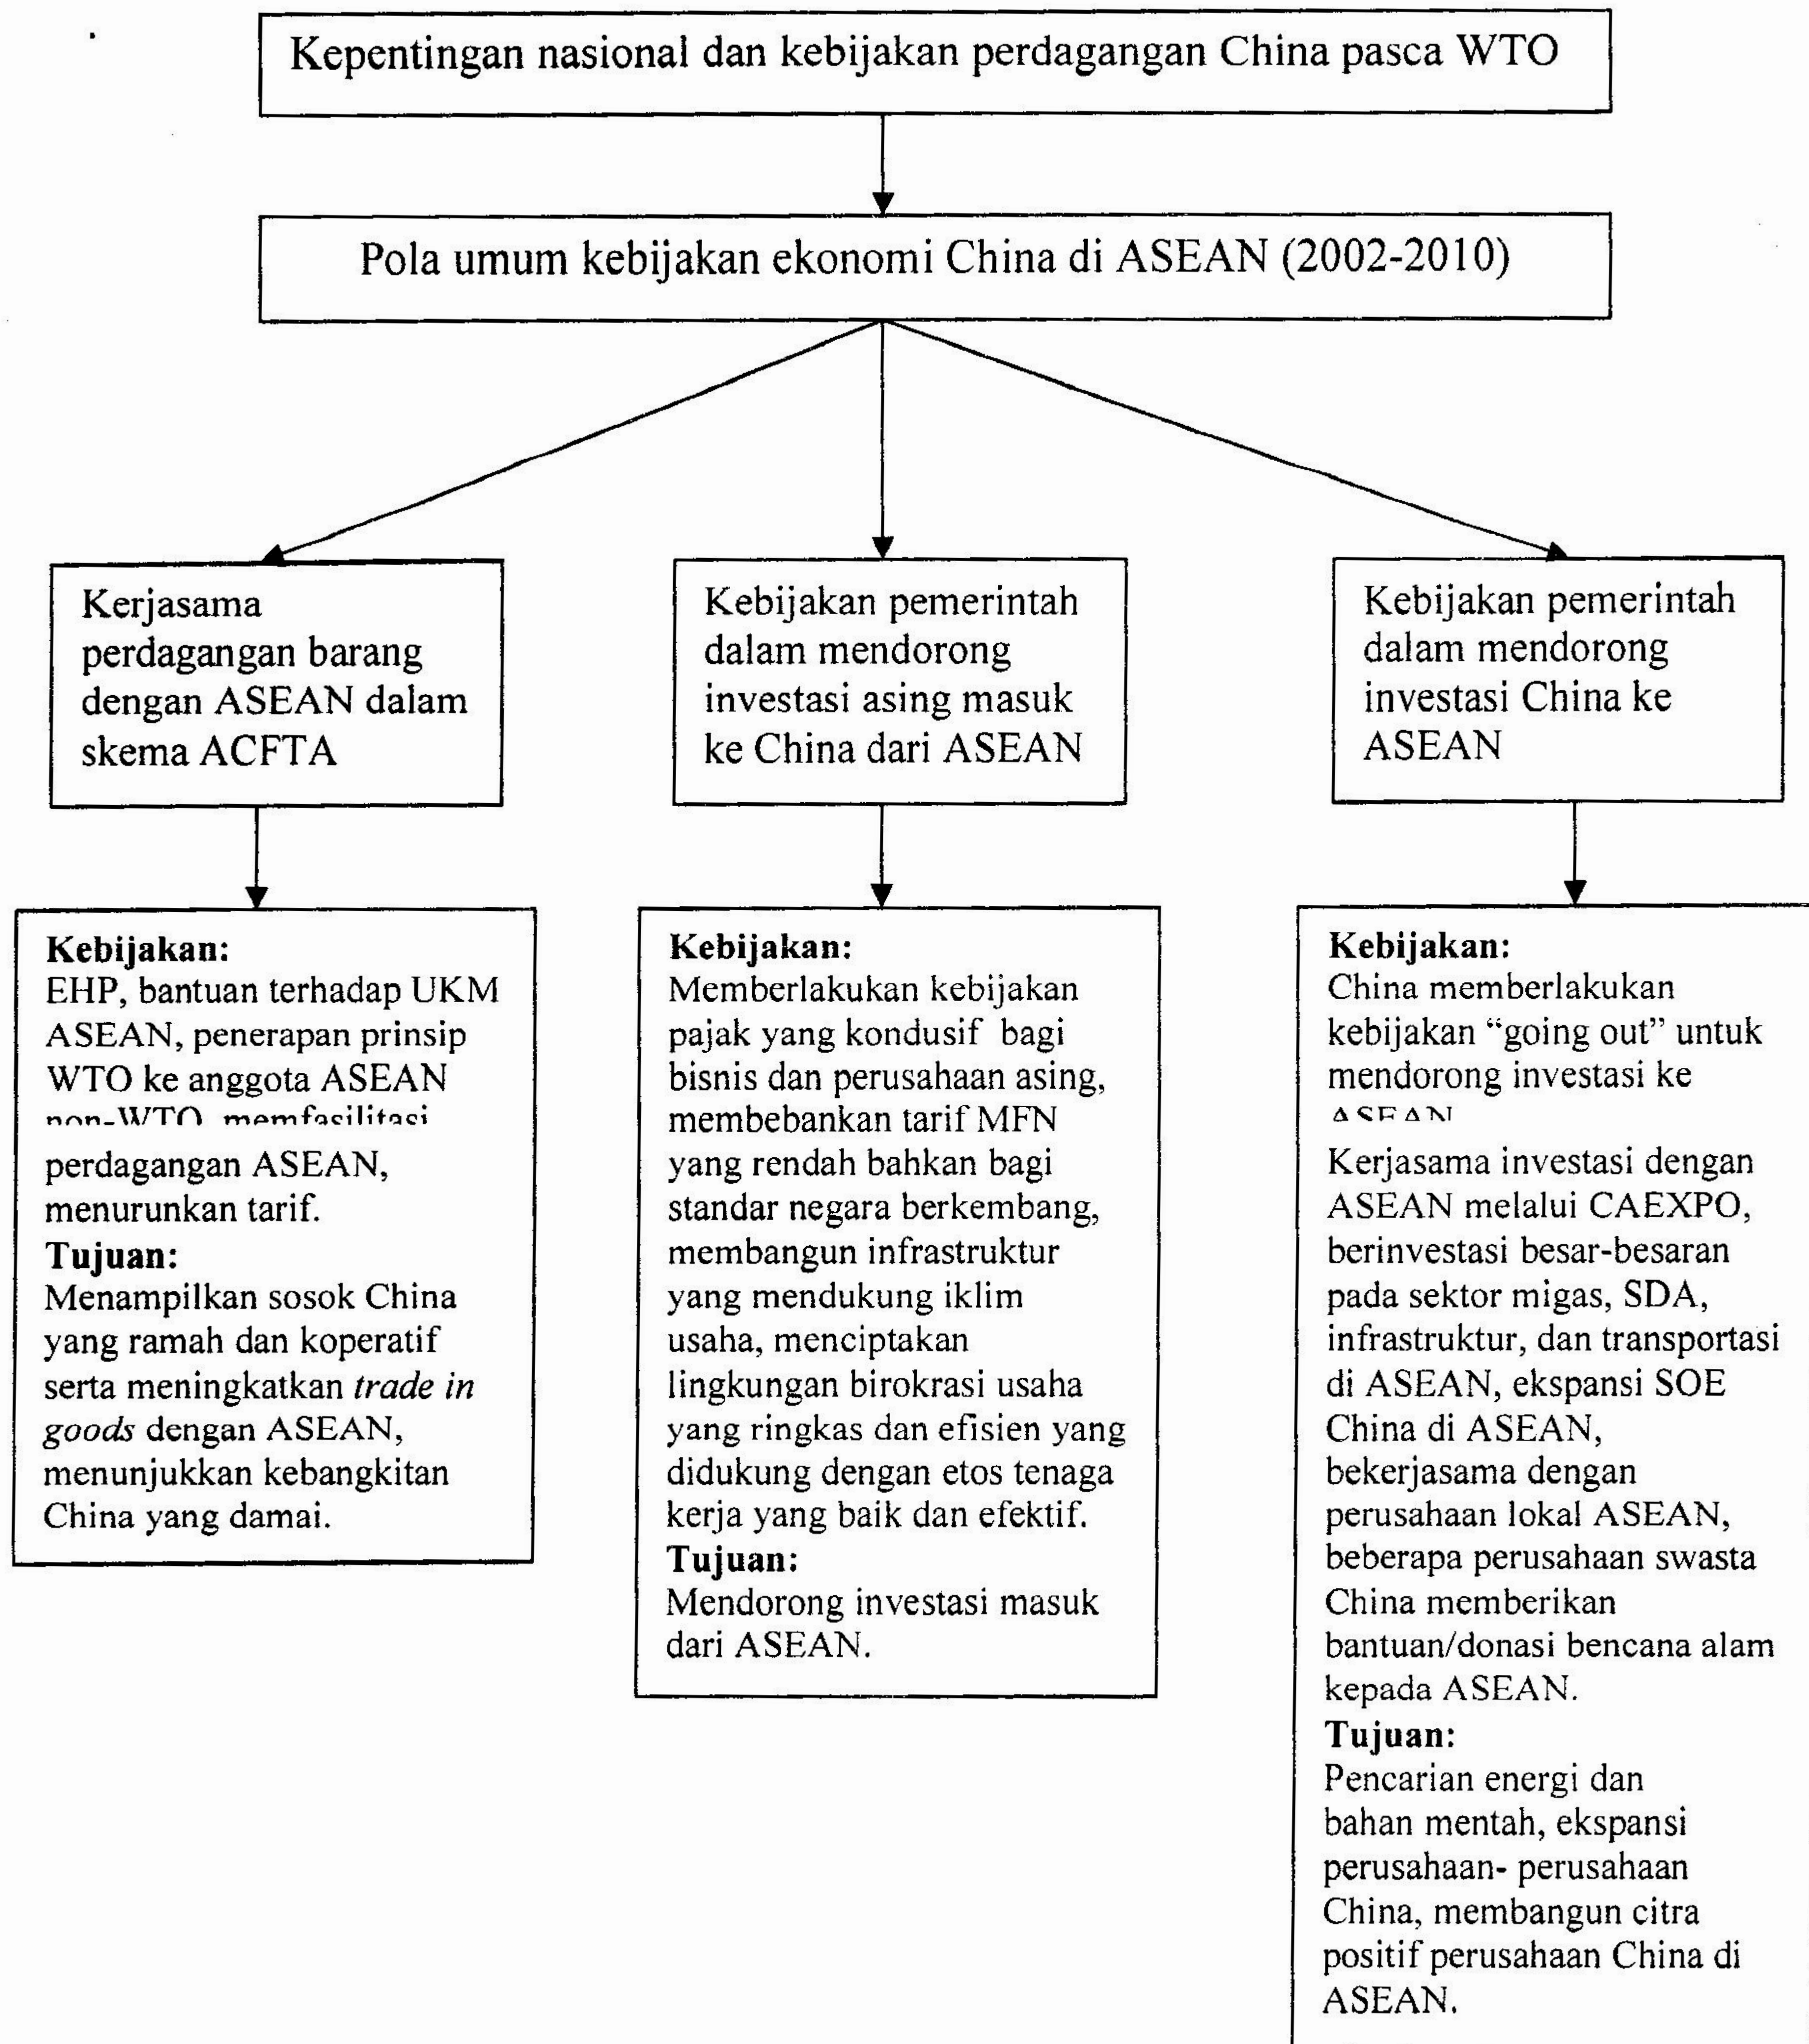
Kepentingan nasional dan kebijakan perdagangan China pasca WTO

Pola umum kebijakan ekonomi China di ASEAN (2002-2010)

Kerjasama perdagangan barang dengan ASEAN dalam skema ACFTA

Kebijakan pemerintah dalam mendorong investasi asing masuk ke China dari ASEAN

Kebijakan pemerintah dalam mendorong investasi China ke ASEAN

**Kebijakan:**
EHP, bantuan terhadap UKM ASEAN, penerapan prinsip WTO ke anggota ASEAN non-WTO, memfasilitasi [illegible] perdagangan ASEAN, menurunkan tarif.
**Tujuan:**
Menampilkan sosok China yang ramah dan koperatif serta meningkatkan *trade in goods* dengan ASEAN, menunjukkan kebangkitan China yang damai.

**Kebijakan:**
Memberlakukan kebijakan pajak yang kondusif bagi bisnis dan perusahaan asing, membebankan tarif MFN yang rendah bahkan bagi standar negara berkembang, membangun infrastruktur yang mendukung iklim usaha, menciptakan lingkungan birokrasi usaha yang ringkas dan efisien yang didukung dengan etos tenaga kerja yang baik dan efektif.
**Tujuan:**
Mendorong investasi masuk dari ASEAN.

**Kebijakan:**
China memberlakukan kebijakan "going out" untuk mendorong investasi ke ASEAN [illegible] Kerjasama investasi dengan ASEAN melalui CAEXPO, berinvestasi besar-besaran pada sektor migas, SDA, infrastruktur, dan transportasi di ASEAN, ekspansi SOE China di ASEAN, bekerjasama dengan perusahaan lokal ASEAN, beberapa perusahaan swasta China memberikan bantuan/donasi bencana alam kepada ASEAN.
**Tujuan:**
Pencarian energi dan bahan mentah, ekspansi perusahaan- perusahaan China, membangun citra positif perusahaan China di ASEAN.